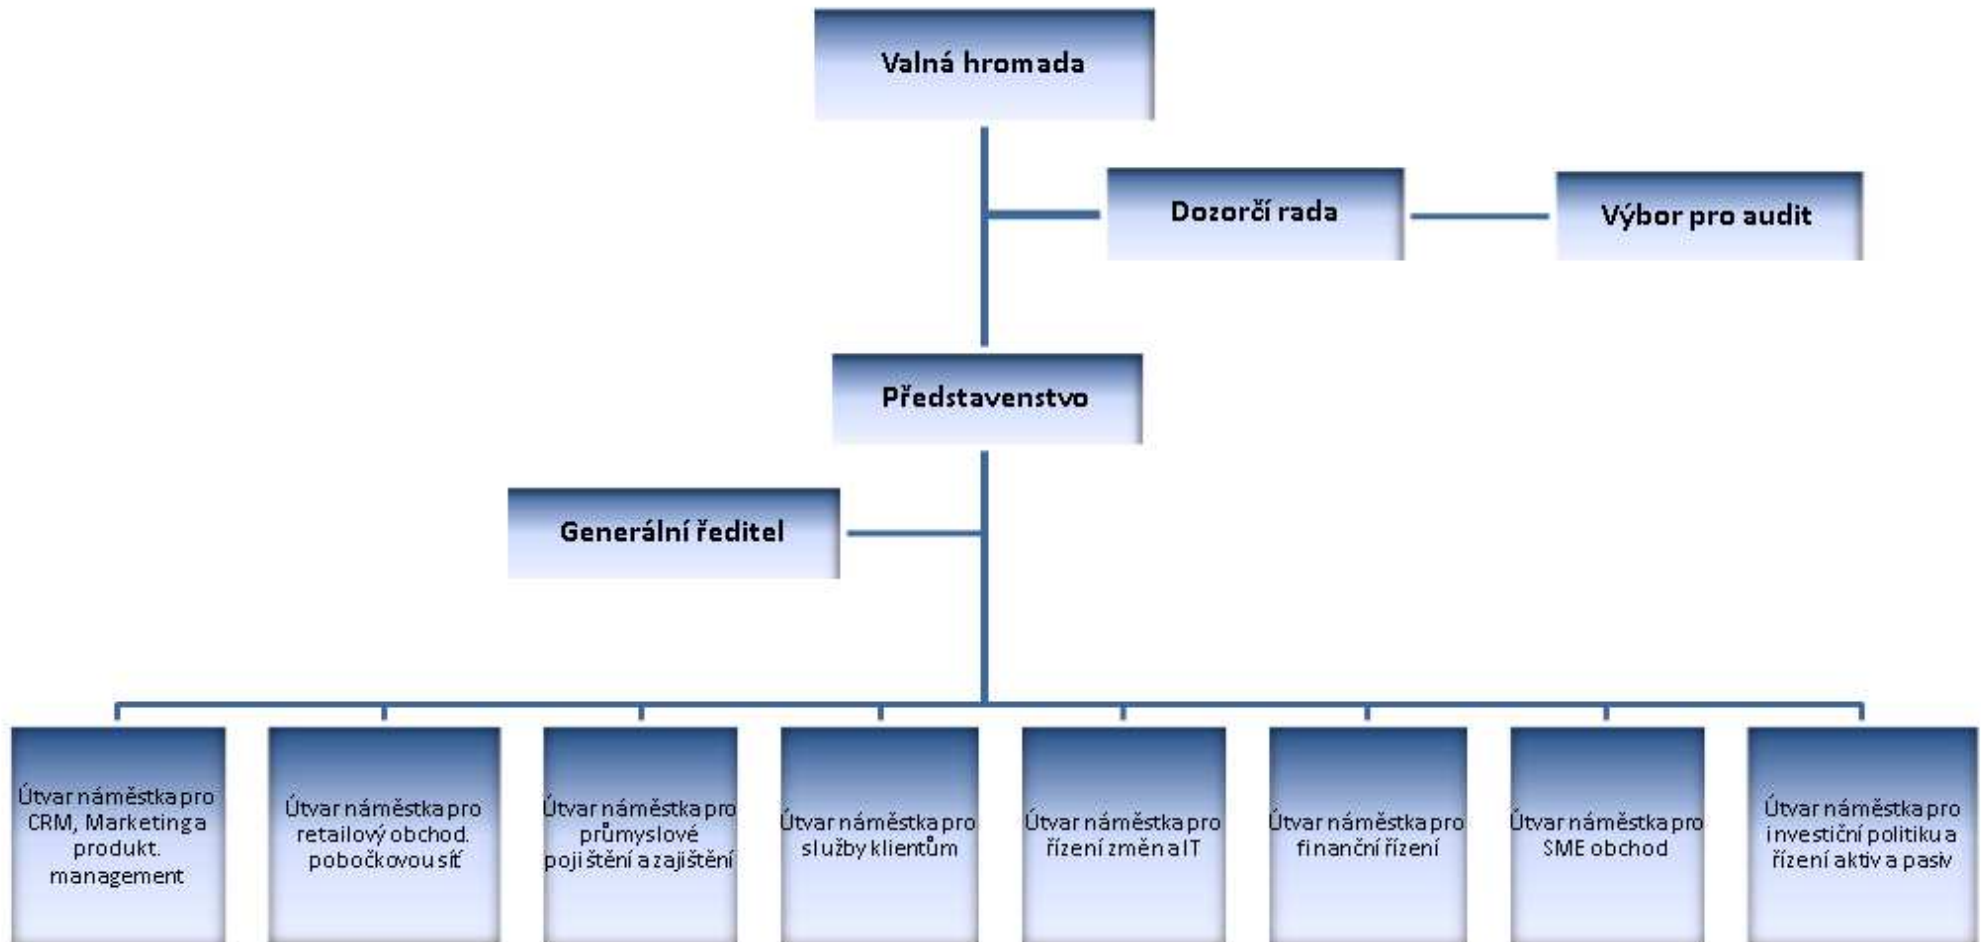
Valná hromada

Dozorčí rada

Výbor pro audit

Představenstvo

Generální ředitel

Útvar náměstka pro CRM, Marketing a produkt. management

Útvar náměstka pro retailový obchod. pobočkovou síť

Útvar náměstka pro průmyslové pojištění a zajištění

Útvar náměstka pro služby klientům

Útvar náměstka pro řízení změn a IT

Útvar náměstka pro finanční řízení

Útvar náměstka pro SME obchod

Útvar náměstka pro investiční politiku a řízení aktiv a pasiv